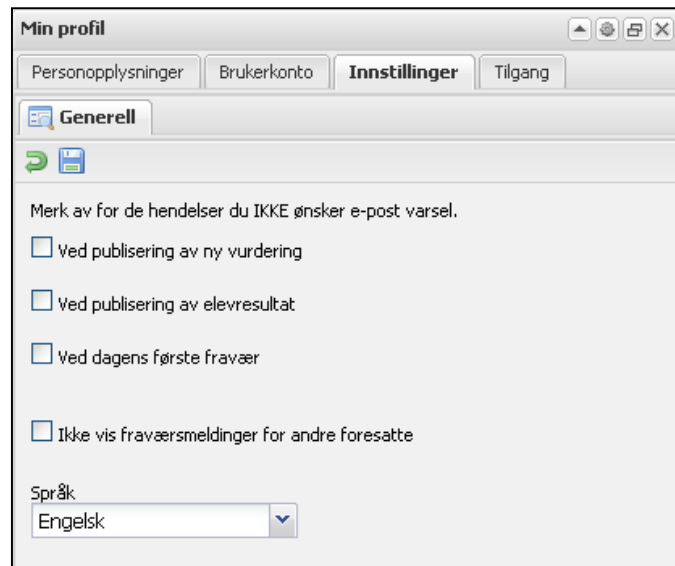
Min profil

Personopplysninger | Brukerkonto | Innstillinger | Tilgang

Generell

Merk av for de hendelser du IKKE ønsker e-post varsel.

Ved publisering av ny vurdering

Ved publisering av elevresultat

Ved dagens første fravær

Ikke vis fraværsmeldinger for andre foresatte

Språk
Engelsk